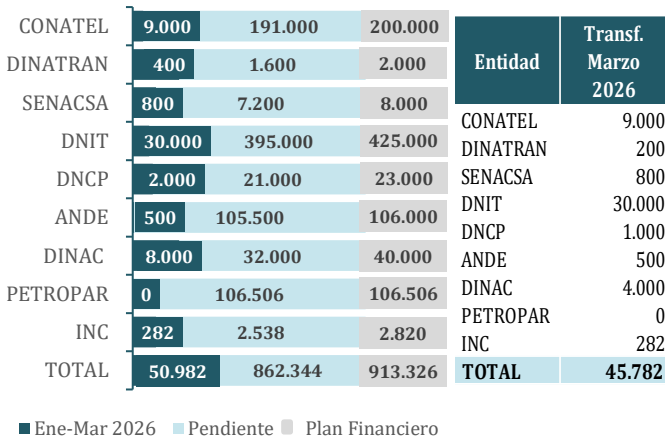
CONATEL 9.000 191.000 200.000
DINATRAN 400 1.600 2.000
SENACSA 800 7.200 8.000
DNIT 30.000 395.000 425.000
DNCP 2.000 21.000 23.000
ANDE 500 105.500 106.000
DINAC 8.000 32.000 40.000
PETROPAR 0 106.506 106.506
INC 282 2.538 2.820
TOTAL 50.982 862.344 913.326

Ene-Mar 2026 Pendiente Plan Financiero

| Entidad | Transf. Marzo 2026 |
|---|---|
| CONATEL | 9.000 |
| DINATRAN | 200 |
| SENACSA | 800 |
| DNIT | 30.000 |
| DNCP | 1.000 |
| ANDE | 500 |
| DINAC | 4.000 |
| PETROPAR | 0 |
| INC | 282 |
| TOTAL | 45.782 |